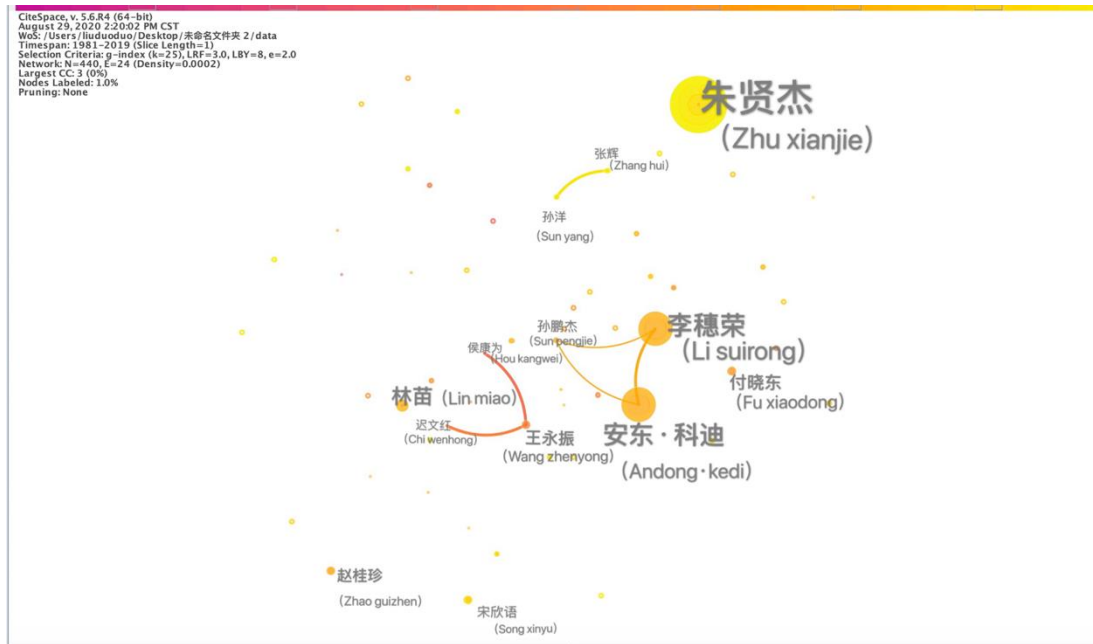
CiteSpace, v. 5.6.R4 (64-bit)
August 29, 2020 2:20:02 PM CST
WoS: /Users/liuduoduo/Desktop/未命名文件夹 2/data
Timespan: 1981-2019 (Slice Length=1)
Selection Criteria: g-index (k=25), LRF=3.0, LBY=8, e=2.0
Network: N=440, E=24 (Density=0.0002)
Largest CC: 3 (0%)
Nodes Labeled: 1.0%
Pruning: None

朱贤杰
(Zhu xianjie)

张辉
(Zhang hui)

孙洋
(Sun yang)

孙鹏杰
(Sun pengjie)

李穗荣
(Li suirong)

侯康为
(Hou kangwei)

付晓东
(Fu xiaodong)

林苗 (Lin miao)

迟文红
(Chi wenhong)

王永振
(Wang zhenyong)

安东·科迪
(Andong·kedi)

赵桂珍
(Zhao guizhen)

宋欣语
(Song xinyu)